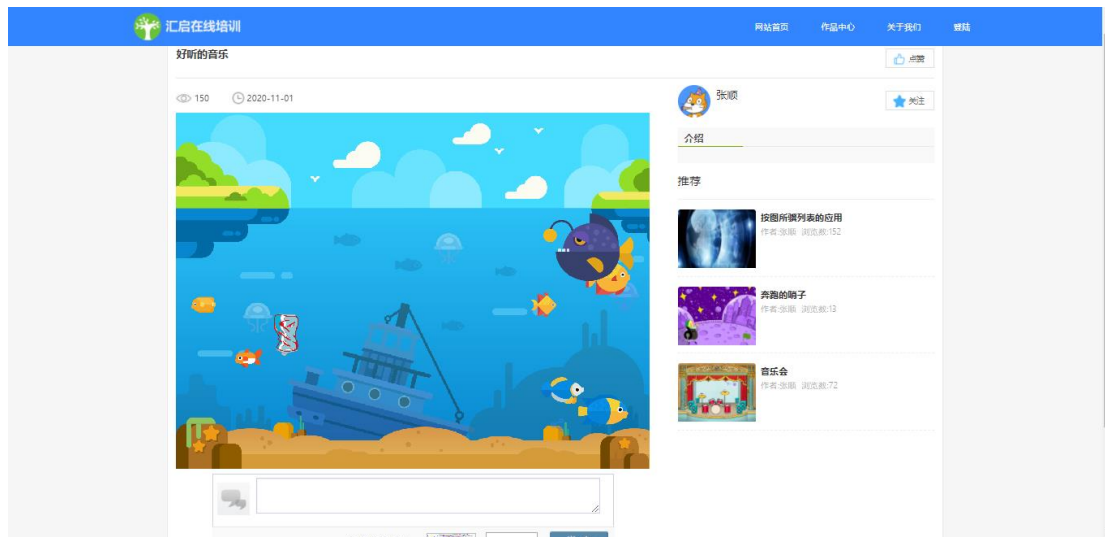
汇启在线培训

网站首页 作品中心 关于我们 登陆

好听的音乐

点赞

150 2020-11-01

张顺

关注

介绍

推荐

按图所骤列表的应用
作者:张顺 浏览数:152

奔跑的哨子
作者:张顺 浏览数:13

音乐会
作者:张顺 浏览数:72